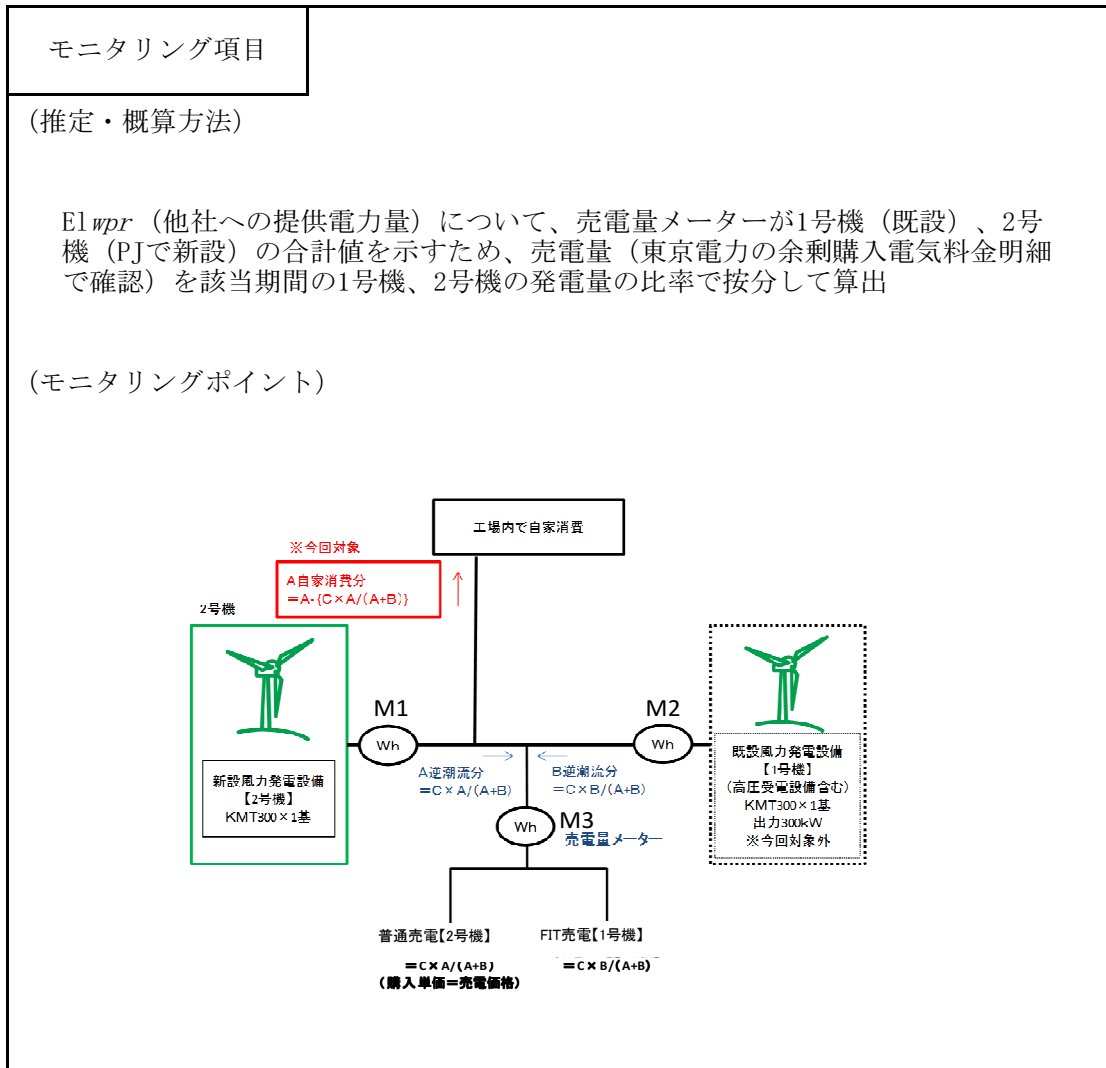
モニタリング項目

（推定・概算方法）

El$_{wpr}$（他社への提供電力量）について、売電量メーターが1号機（既設）、2号機（PJで新設）の合計値を示すため、売電量（東京電力の余剰購入電気料金明細で確認）を該当期間の1号機、2号機の発電量の比率で按分して算出

（モニタリングポイント）

工場内で自家消費

※今回対象

A自家消費分
＝A-{C×A/(A+B)}

2号機

新設風力発電設備
【2号機】
KMT300×1基

M1

Wh

M2

Wh

既設風力発電設備
【1号機】
（高圧受電設備含む）
KMT300×1基
出力300kW
※今回対象外

A逆潮流分
＝C×A/(A+B)

B逆潮流分
＝C×B/(A+B)

M3

Wh

売電量メーター

普通売電【2号機】
＝C×A/(A+B)
（購入単価＝売電価格）

FIT売電【1号機】
＝C×B/(A+B)